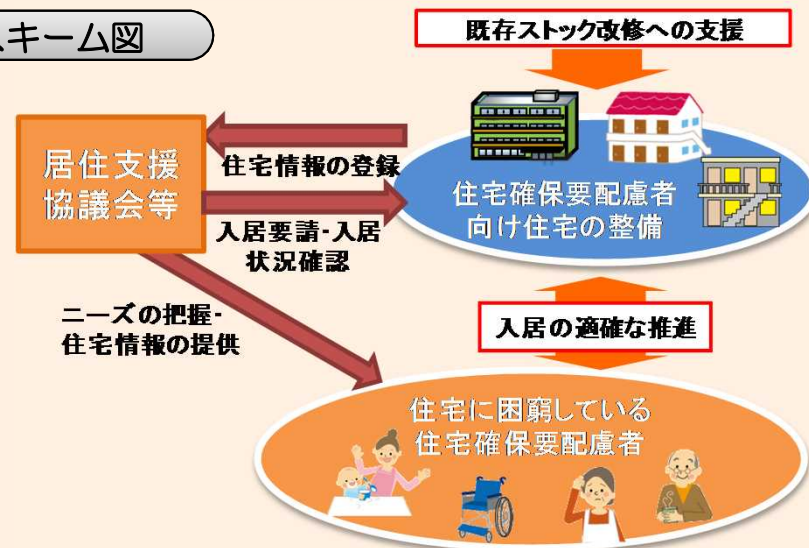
スキーム図

既存ストック改修への支援

居住支援協議会等

住宅情報の登録

入居要請･入居状況確認

住宅確保要配慮者向け住宅の整備

ニーズの把握･住宅情報の提供

入居の適確な推進

住宅に困窮している住宅確保要配慮者